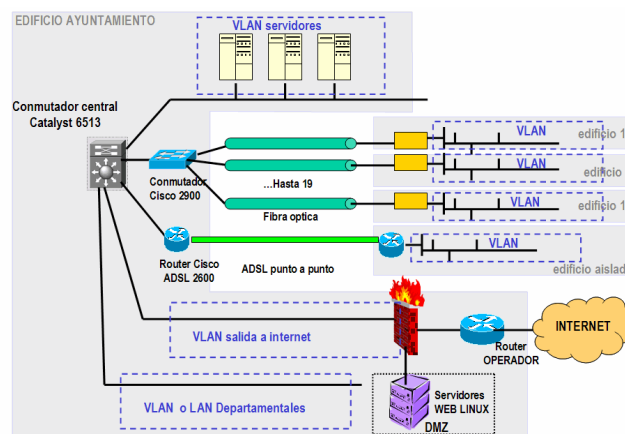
EDIFICIO AYUNTAMIENTO

VLAN servidores

Conmutador central Catalyst 6513

Conmutador Cisco 2900

...Hasta 19

Fibra optica

VLAN

edificio 1

VLAN

edificio

VLAN

edificio 1

VLAN

Router Cisco ADSL 2600

ADSL punto a punto

edificio aislad

VLAN salida a internet

Router OPERADOR

INTERNET

VLAN o LAN Departamentales

Servidores WEB LINUX

DMZ